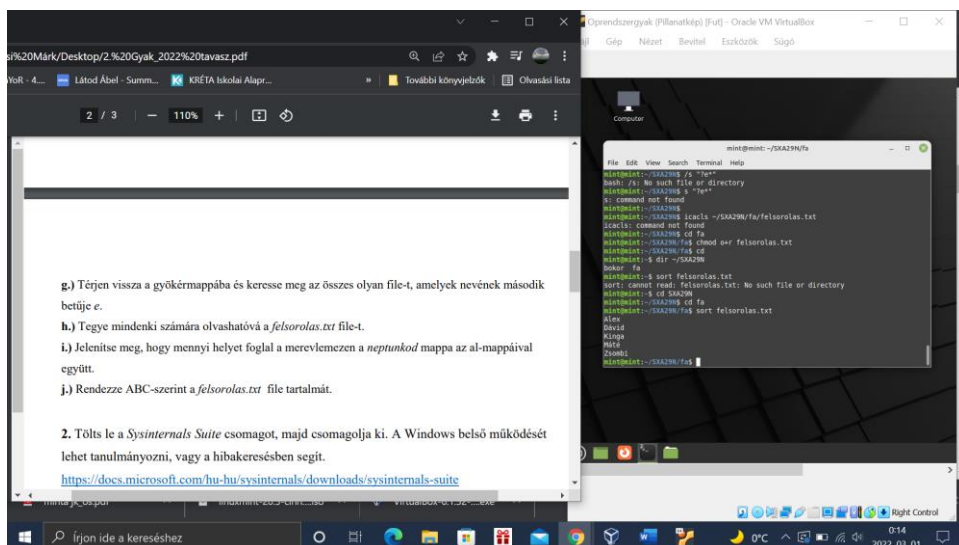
si%20Márk/Desktop/2.%20Gyak_2022%20tavasz.pdf

YoR - 4... Látod Ábel - Summ... KRÉTA Iskolai Alapr... » További könyvjelzők Olvasási lista

2 / 3 — 110% +

g.) Térjen vissza a gyökérmappába és keresse meg az összes olyan file-t, amelyek nevének második betűje e.

h.) Tegye mindenki számára olvashatóvá a felsorolas.txt file-t.

i.) Jelenítse meg, hogy mennyi helyet foglal a merevlemezen a neptunkod mappa az al-mappáival együtt.

j.) Rendezze ABC-szerint a felsorolas.txt file tartalmát.

2. Tölts le a Sysinternals Suite csomagot, majd csomagolja ki. A Windows belső működését lehet tanulmányozni, vagy a hibakeresésben segít.

https://docs.microsoft.com/hu-hu/sysinternals/downloads/sysinternals-suite

Oprendszergyak (Pillanatkép) [Fut] - Oracle VM VirtualBox

Gép Nézet Bevitel Eszközök Súgó

Computer

mint@mint: ~/SXA29N/fa

File Edit View Search Terminal Help
mint@mint:~/SXA29N$ /s "?e*"
bash: /s: No such file or directory
mint@mint:~/SXA29N$ s "?e*"
s: command not found
mint@mint:~/SXA29N$
mint@mint:~/SXA29N$ icacls ~/SXA29N/fa/felsorolas.txt
icacls: command not found
mint@mint:~/SXA29N$ cd fa
mint@mint:~/SXA29N/fa$ chmod o+r felsorolas.txt
mint@mint:~/SXA29N/fa$ cd
mint@mint:~$ dir ~/SXA29N
bokor fa
mint@mint:~$ sort felsorolas.txt
sort: cannot read: felsorolas.txt: No such file or directory
mint@mint:~$ cd SXA29N
mint@mint:~/SXA29N$ cd fa
mint@mint:~/SXA29N/fa$ sort felsorolas.txt
Alex
Dávid
Kinga
Máté
Zsombi
mint@mint:~/SXA29N/fa$

Right Control

Írjon ide a kereséshez

0°C 0:14 2022. 03. 01.